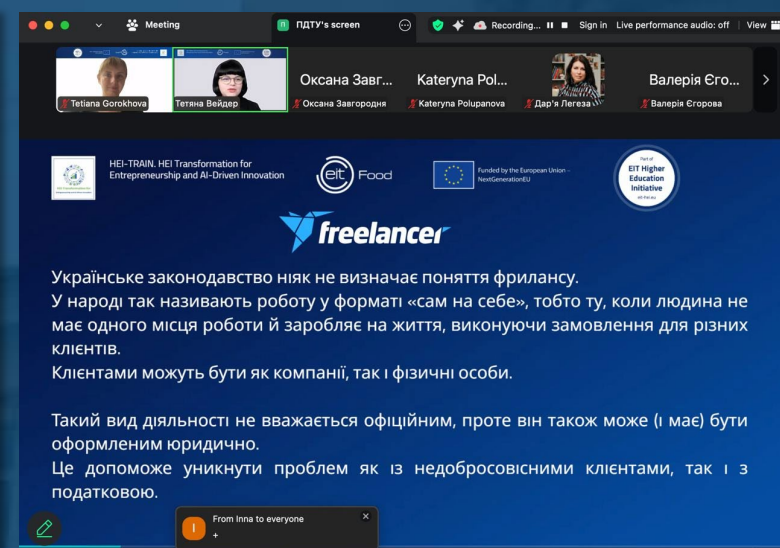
Meeting
П ПДТУ's screen
Recording... Sign in Live performance audio: off View

Tetiana Gorokhova
Тетяна Вейдер
Оксана Завг...
Оксана Завгородня
Kateryna Pol...
Kateryna Polupanova
Дар'я Легеза
Валерія Єго...
Валерія Єгорова

HEI-TRAIN. HEI Transformation for Entrepreneurship and AI-Driven Innovation
eit Food
Funded by the European Union NextGenerationEU
Part of EIT Higher Education Initiative

freelancer

Українське законодавство ніяк не визначає поняття фрилансу.
У народі так називають роботу у форматі «сам на себе», тобто ту, коли людина не має одного місця роботи й заробляє на життя, виконуючи замовлення для різних клієнтів.
Клієнтами можуть бути як компанії, так і фізичні особи.

Такий вид діяльності не вважається офіційним, проте він також може (і має) бути оформленим юридично.
Це допоможе уникнути проблем як із недобросовісними клієнтами, так і з податковою.

From Inna to everyone
+